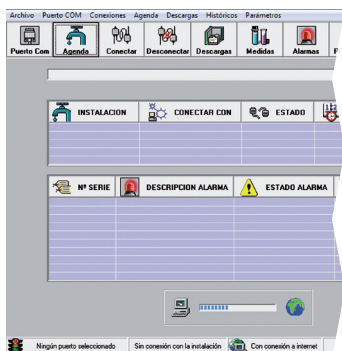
Archivo Puerto COM Conexiones Agenda Descargas Históricos Parámetros

Puerto Com Agenda Conectar Desconectar Descargas Medidas Alarmas P

| INSTALACION | CONECTAR CON | ESTADO |
|---|---|---|
| | | |

| Nº SERIE | DESCRIPCION ALARMA | ESTADO ALARMA |
|---|---|---|
| | | |

Ningún puerto seleccionado Sin conexión con la instalación Con conexión a internet